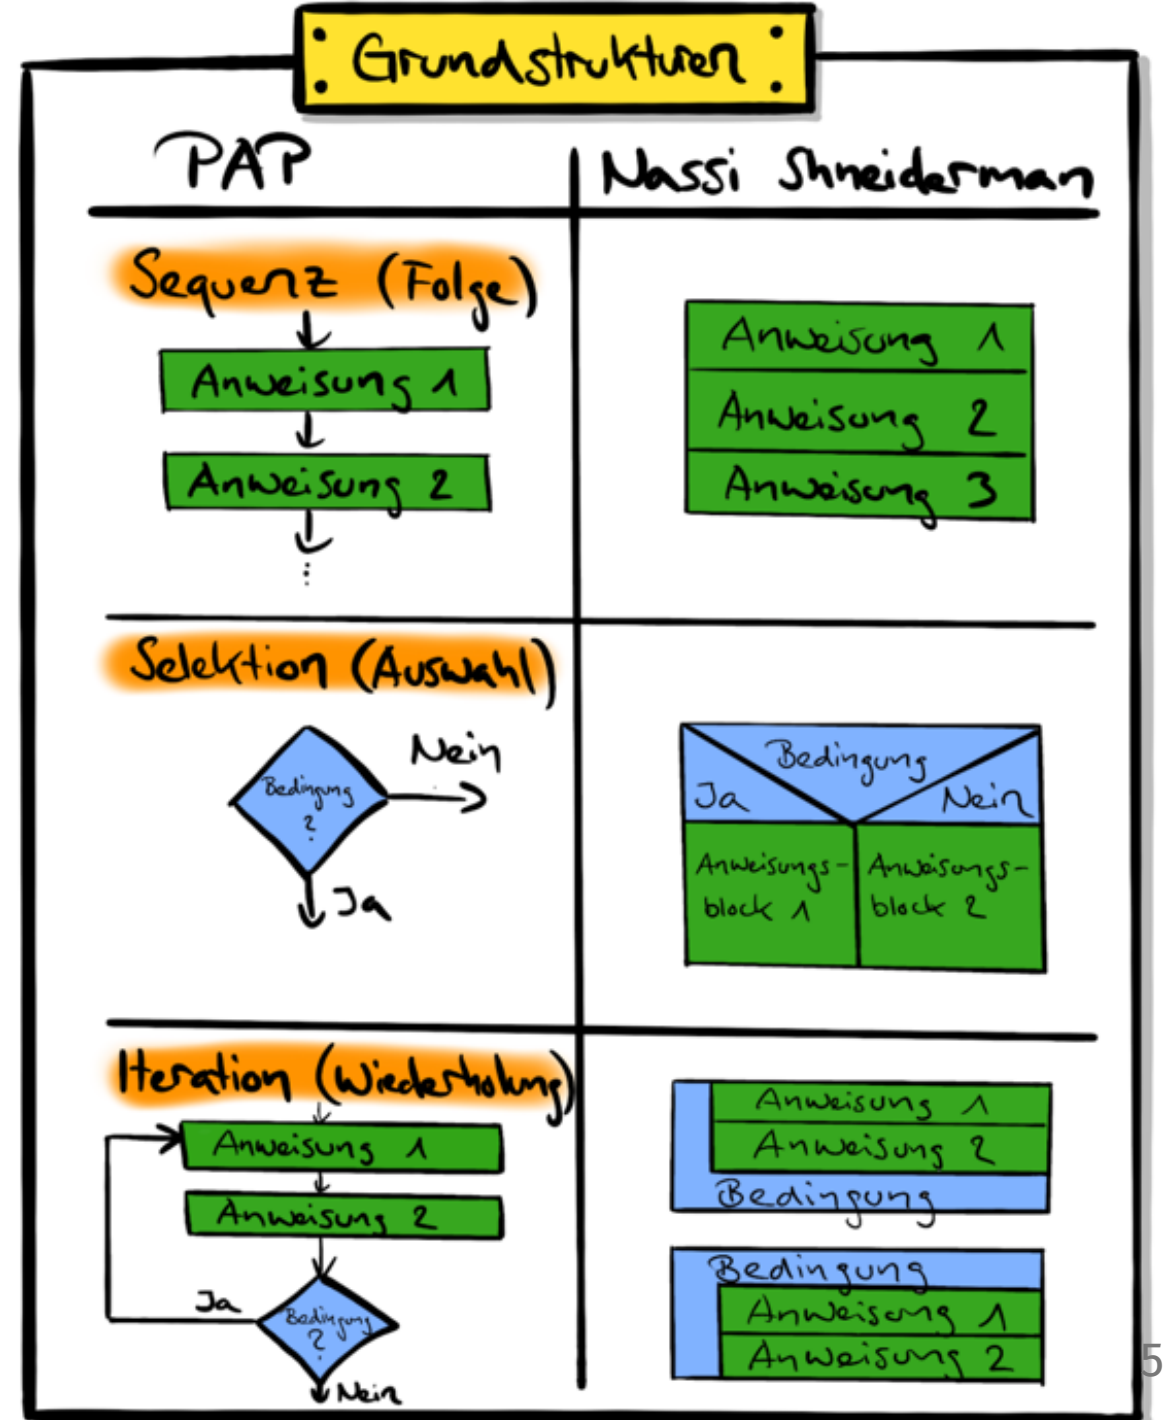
: Grundstrukturen :

PAP

Nassi Shneiderman

Sequenz (Folge)

Anweisung 1

Anweisung 2

Anweisung 1

Anweisung 2

Anweisung 3

Selektion (Auswahl)

Bedingung ?

Nein

Ja

Bedingung

Ja

Nein

Anweisungsblock 1

Anweisungsblock 2

Iteration (Wiederholung)

Anweisung 1

Anweisung 2

Ja

Bedingung ?

Nein

Anweisung 1

Anweisung 2

Bedingung

Bedingung

Anweisung 1

Anweisung 2

5